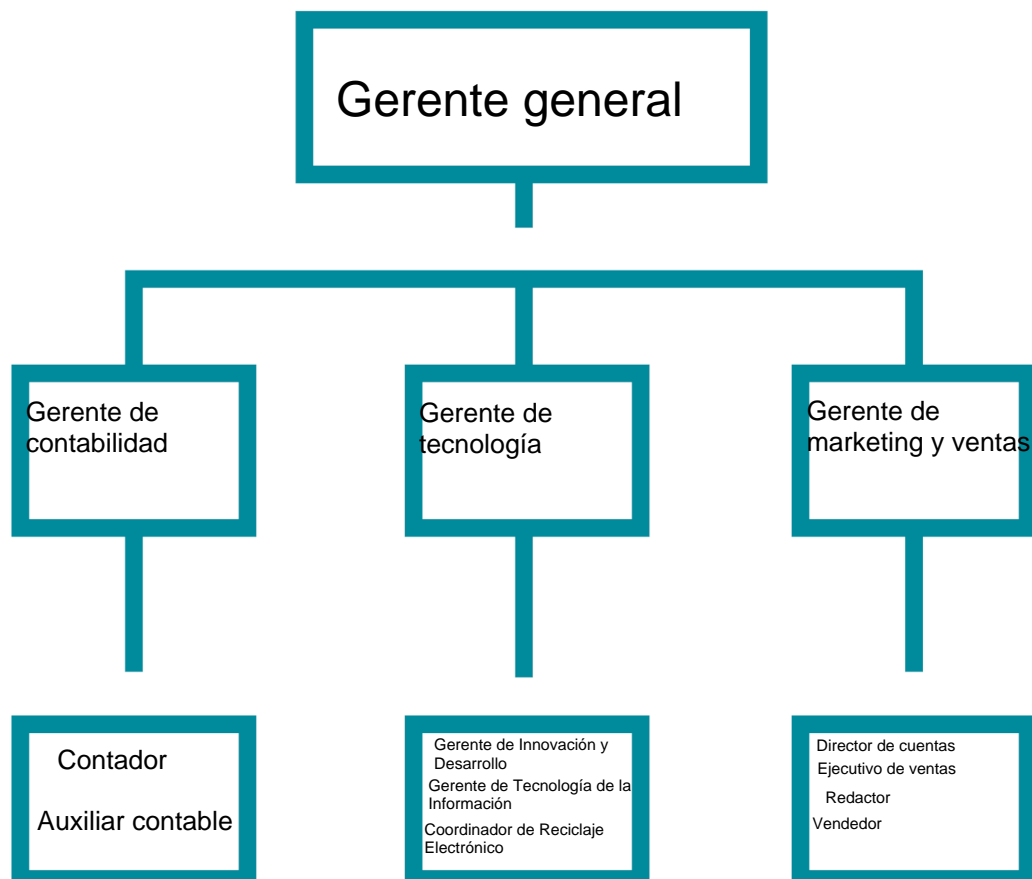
Gerente general

Gerente de contabilidad

Gerente de tecnología

Gerente de marketing y ventas

Contador

Auxiliar contable

Gerente de Innovación y Desarrollo

Gerente de Tecnología de la Información

Coordinador de Reciclaje Electrónico

Director de cuentas

Ejecutivo de ventas

Redactor

Vendedor